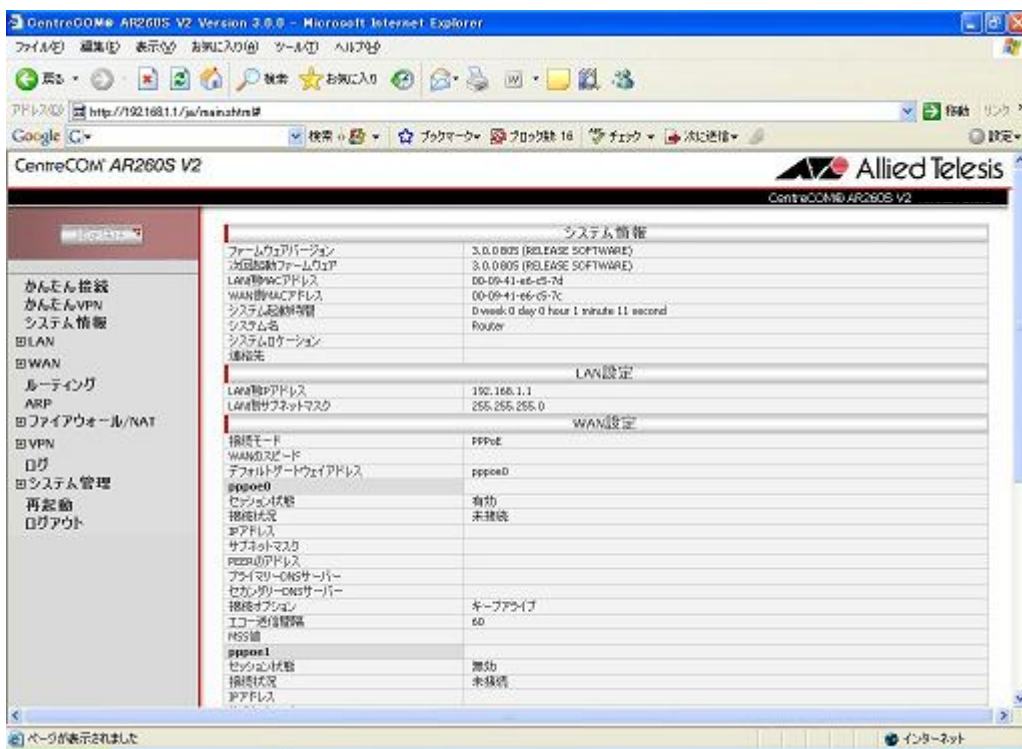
CentreCOM® AR260S V2 Version 3.0.0 - Microsoft Internet Explorer

ファイル(F) 編集(E) 表示(V) お気に入り(A) ツール(T) ヘルプ(H)

戻る 検索 お気に入り

アドレス(D) http://192.168.1.1/ja/main.shtml# 移動 リンク

Google G 検索 ブックマーク ブロック数 16 チェック 次に送信 設定

CentreCOM AR260S V2

Allied Telesis

CentreCOM® AR260S V2

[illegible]

かんたん接続
かんたんVPN
システム情報
⊞LAN
⊟WAN
ルーティング
ARP
⊞ファイアウォール/NAT
⊞VPN
ログ
⊟システム管理
再起動
ログアウト

| システム情報 | |
|---|---|
| ファームウェアバージョン | 3.0.0 B05 (RELEASE SOFTWARE) |
| 次回起動ファームウェア | 3.0.0 B05 (RELEASE SOFTWARE) |
| LAN側MACアドレス | 00-09-41-e6-c5-7d |
| WAN側MACアドレス | 00-09-41-e6-c5-7c |
| システム起動時間 | 0 week 0 day 0 hour 1 minute 11 second |
| システム名 | Router |
| システムロケーション | |
| 連絡先 | |

| LAN設定 | |
|---|---|
| LAN側IPアドレス | 192.168.1.1 |
| LAN側サブネットマスク | 255.255.255.0 |

| WAN設定 | |
|---|---|
| 接続モード | PPPoE |
| WANのスピード | |
| デフォルトゲートウェイアドレス | pppoe0 |
| pppoe0 | |
| セッション状態 | 有効 |
| 接続状況 | 未接続 |
| IPアドレス | |
| サブネットマスク | |
| PEERのIPアドレス | |
| プライマリーDNSサーバー | |
| セカンダリーDNSサーバー | |
| 接続オプション | キープアライブ |
| エコー送信間隔 | 60 |
| MSS値 | |
| pppoe1 | |
| セッション状態 | 無効 |
| 接続状況 | 未接続 |
| IPアドレス | |

ページが表示されました

インターネット